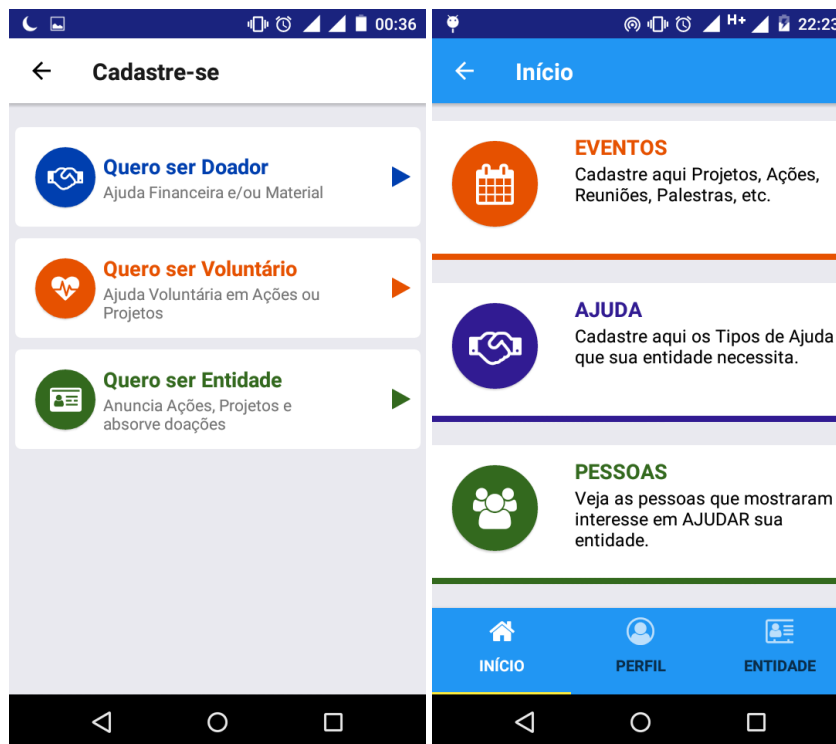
00:36

Cadastre-se

Quero ser Doador
Ajuda Financeira e/ou Material

Quero ser Voluntário
Ajuda Voluntária em Ações ou Projetos

Quero ser Entidade
Anuncia Ações, Projetos e absorve doações

H+ 22:23

Início

EVENTOS
Cadastre aqui Projetos, Ações, Reuniões, Palestras, etc.

AJUDA
Cadastre aqui os Tipos de Ajuda que sua entidade necessita.

PESSOAS
Veja as pessoas que mostraram interesse em AJUDAR sua entidade.

INÍCIO
PERFIL
ENTIDADE